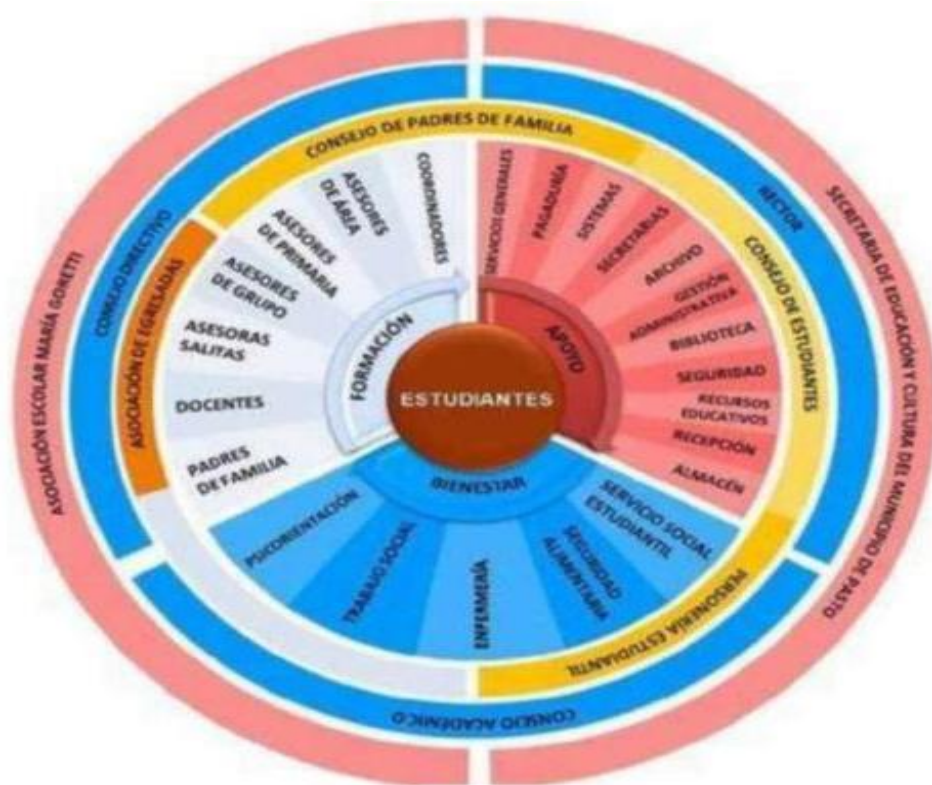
ASOCIACIÓN ESCOLAR MARÍA GORETTI

SECRETARÍA DE EDUCACIÓN Y CULTURA DEL MUNICIPIO DE PASTO

CONSEJO DIRECTIVO

RECTOR

CONSEJO ACADÉMICO

CONSEJO DE PADRES DE FAMILIA

CONSEJO DE ESTUDIANTES

PERSONERÍA ESTUDIANTIL

ASOCIACIÓN DE EGRESADAS

COORDINADORES

ASESORES DE ÁREA

ASESORES DE PRIMARIA

ASESORES DE GRUPO

ASESORAS SALITAS

DOCENTES

PADRES DE FAMILIA

FORMACIÓN

ESTUDIANTES

APOYO

SERVICIOS GENERALES

PAGADURÍA

SISTEMAS

SECRETARÍAS

ARCHIVO

GESTIÓN ADMINISTRATIVA

BIBLIOTECA

SEGURIDAD

RECURSOS EDUCATIVOS

RECEPCIÓN

ALMACÉN

BIENESTAR

PSICORIENTACIÓN

TRABAJO SOCIAL

ENFERMERÍA

SEGURIDAD ALIMENTARIA

SERVICIO SOCIAL ESTUDIANTIL